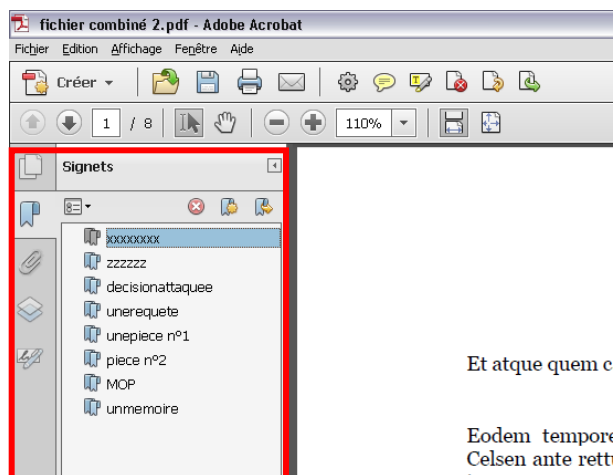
fichier combiné 2.pdf - Adobe Acrobat

Fichier Edition Affichage Fenêtre Aide

Créer

1 / 8

110%

Signets

xxxxxxxx
zzzzzz
decisionattaquee
unerequete
unepiece n°1
piece n°2
MOP
unmemoire

Et atque quem c

Eodem tempore
Celsen ante rettu